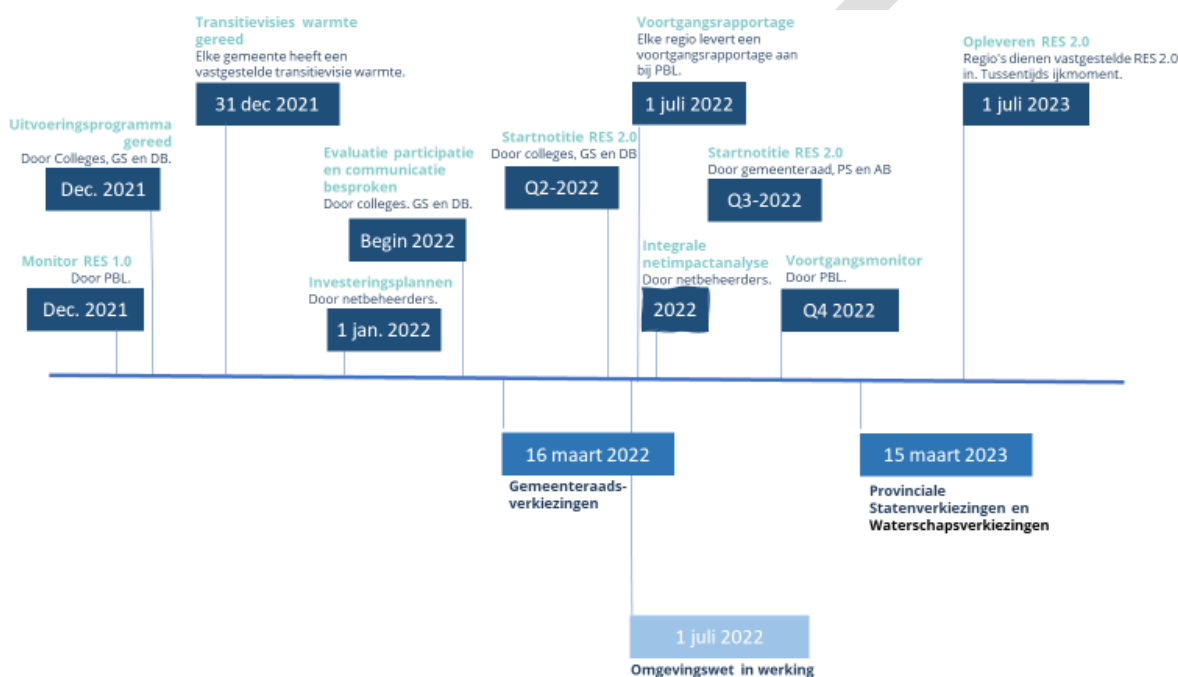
Uitvoeringsprogramma gereed
Door Colleges, GS en DB.
Dec. 2021

Monitor RES 1.0
Door PBL.
Dec. 2021

Transitievisies warmte gereed
Elke gemeente heeft een vastgestelde transitievisie warmte.
31 dec 2021

Evaluatie participatie en communicatie besproken
Door colleges. GS en DB.
Begin 2022

Investeringsplannen
Door netbeheerders.
1 jan. 2022

Startnotitie RES 2.0
Door colleges, GS en DB
Q2-2022

Voortgangsrapportage
Elke regio levert een voortgangsrapportage aan bij PBL.
1 juli 2022

Startnotitie RES 2.0
Door gemeenteraad, PS en AB
Q3-2022

Integrale netimpactanalyse
Door netbeheerders.
2022

Voortgangsmonitor
Door PBL.
Q4 2022

Opleveren RES 2.0
Regio's dienen vastgestelde RES 2.0 in. Tussentijds ijkmoment.
1 juli 2023

16 maart 2022
Gemeenteraadsverkiezingen

15 maart 2023
Provinciale Statenverkiezingen en Waterschapsverkiezingen

1 juli 2022
Omgevingswet in werking